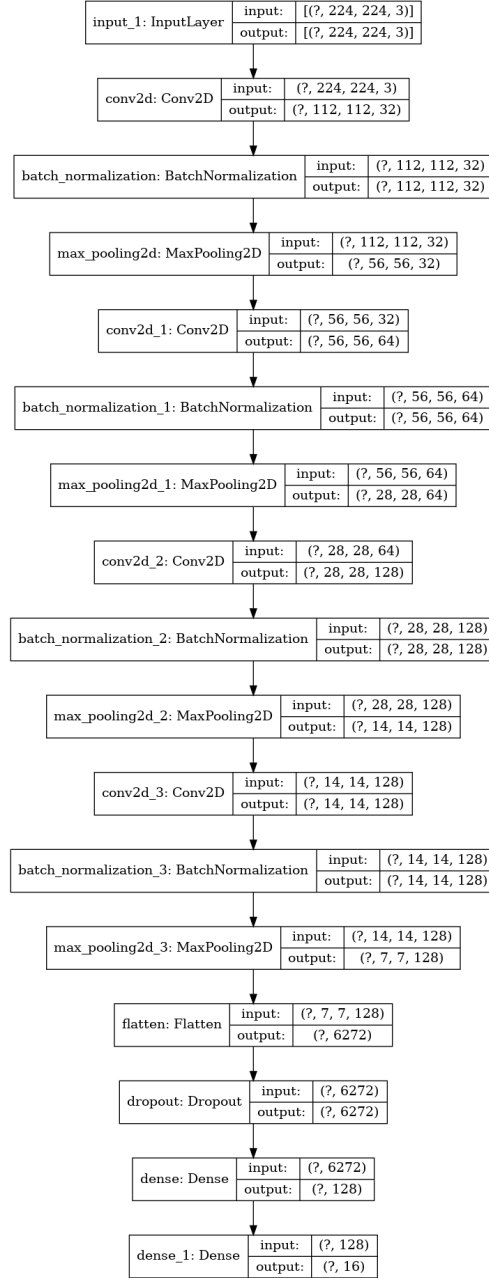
input_1: InputLayer | input: | [(?, 224, 224, 3)]
output: | [(?, 224, 224, 3)]

conv2d: Conv2D | input: | (?, 224, 224, 3)
output: | (?, 112, 112, 32)

batch_normalization: BatchNormalization | input: | (?, 112, 112, 32)
output: | (?, 112, 112, 32)

max_pooling2d: MaxPooling2D | input: | (?, 112, 112, 32)
output: | (?, 56, 56, 32)

conv2d_1: Conv2D | input: | (?, 56, 56, 32)
output: | (?, 56, 56, 64)

batch_normalization_1: BatchNormalization | input: | (?, 56, 56, 64)
output: | (?, 56, 56, 64)

max_pooling2d_1: MaxPooling2D | input: | (?, 56, 56, 64)
output: | (?, 28, 28, 64)

conv2d_2: Conv2D | input: | (?, 28, 28, 64)
output: | (?, 28, 28, 128)

batch_normalization_2: BatchNormalization | input: | (?, 28, 28, 128)
output: | (?, 28, 28, 128)

max_pooling2d_2: MaxPooling2D | input: | (?, 28, 28, 128)
output: | (?, 14, 14, 128)

conv2d_3: Conv2D | input: | (?, 14, 14, 128)
output: | (?, 14, 14, 128)

batch_normalization_3: BatchNormalization | input: | (?, 14, 14, 128)
output: | (?, 14, 14, 128)

max_pooling2d_3: MaxPooling2D | input: | (?, 14, 14, 128)
output: | (?, 7, 7, 128)

flatten: Flatten | input: | (?, 7, 7, 128)
output: | (?, 6272)

dropout: Dropout | input: | (?, 6272)
output: | (?, 6272)

dense: Dense | input: | (?, 6272)
output: | (?, 128)

dense_1: Dense | input: | (?, 128)
output: | (?, 16)